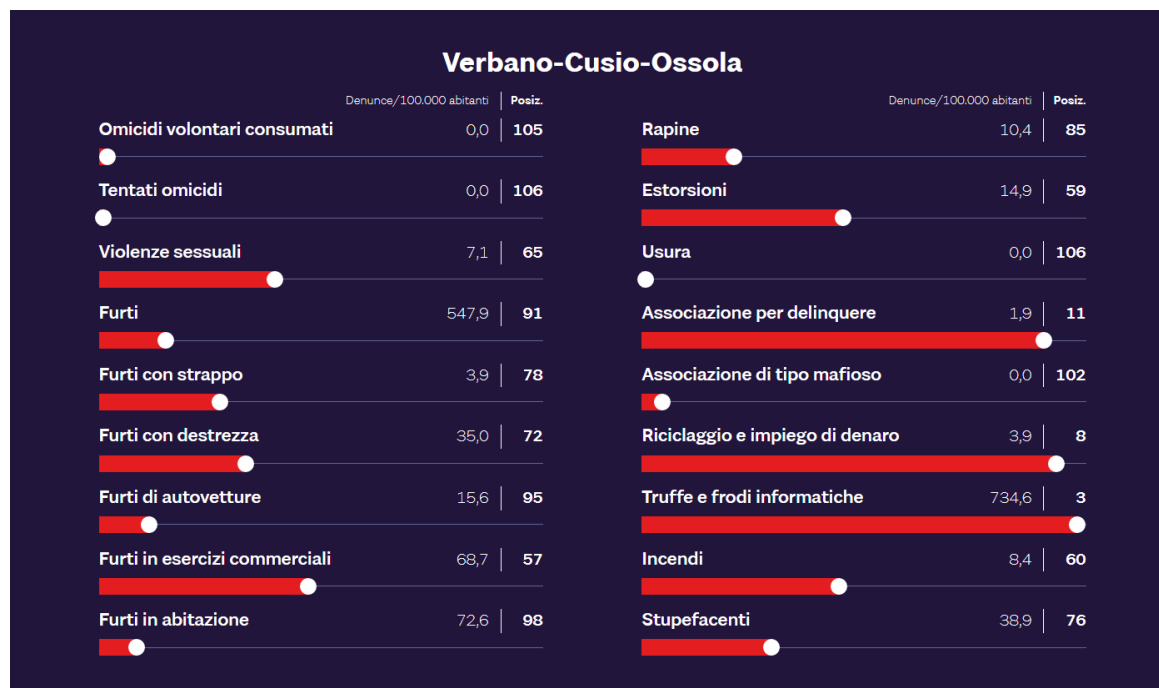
Verbano-Cusio-Ossola

| | Denunce/100.000 abitanti | Posiz. |
|---|---|---|
| Omicidi volontari consumati | 0,0 | 105 |
| Tentati omicidi | 0,0 | 106 |
| Violenze sessuali | 7,1 | 65 |
| Furti | 547,9 | 91 |
| Furti con strappo | 3,9 | 78 |
| Furti con destrezza | 35,0 | 72 |
| Furti di autovetture | 15,6 | 95 |
| Furti in esercizi commerciali | 68,7 | 57 |
| Furti in abitazione | 72,6 | 98 |

| | Denunce/100.000 abitanti | Posiz. |
|---|---|---|
| Rapine | 10,4 | 85 |
| Estorsioni | 14,9 | 59 |
| Usura | 0,0 | 106 |
| Associazione per delinquere | 1,9 | 11 |
| Associazione di tipo mafioso | 0,0 | 102 |
| Riciclaggio e impiego di denaro | 3,9 | 8 |
| Truffe e frodi informatiche | 734,6 | 3 |
| Incendi | 8,4 | 60 |
| Stupefacenti | 38,9 | 76 |